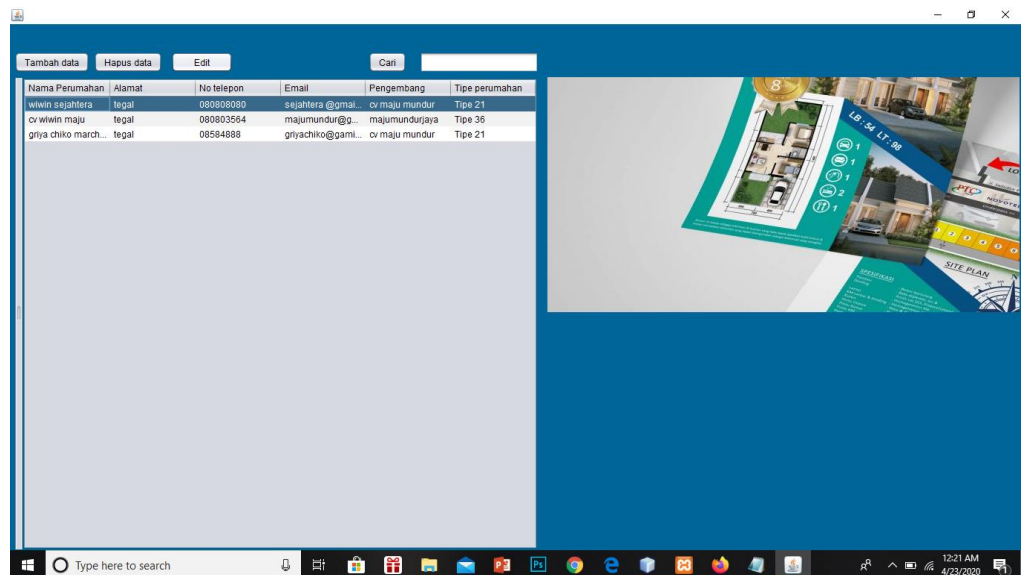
Tambah data Hapus data Edit Cari

| Nama Perumahan | Alamat | No telepon | Email | Pengembang | Tipe perumahan |
|---|---|---|---|---|---|
| wiwin sejahtera | tegal | 080808080 | sejahtera @gmai... | cv maju mundur | Tipe 21 |
| cv wiwin maju | tegal | 080803564 | majumundur@g... | majumundurjaya | Tipe 36 |
| griya chiko march... | tegal | 08584888 | griyachiko@gami... | cv maju mundur | Tipe 21 |

LB : 54 LT : 98

SITE PLAN

SPESIFIKASI

Type here to search

12:21 AM
4/23/2020